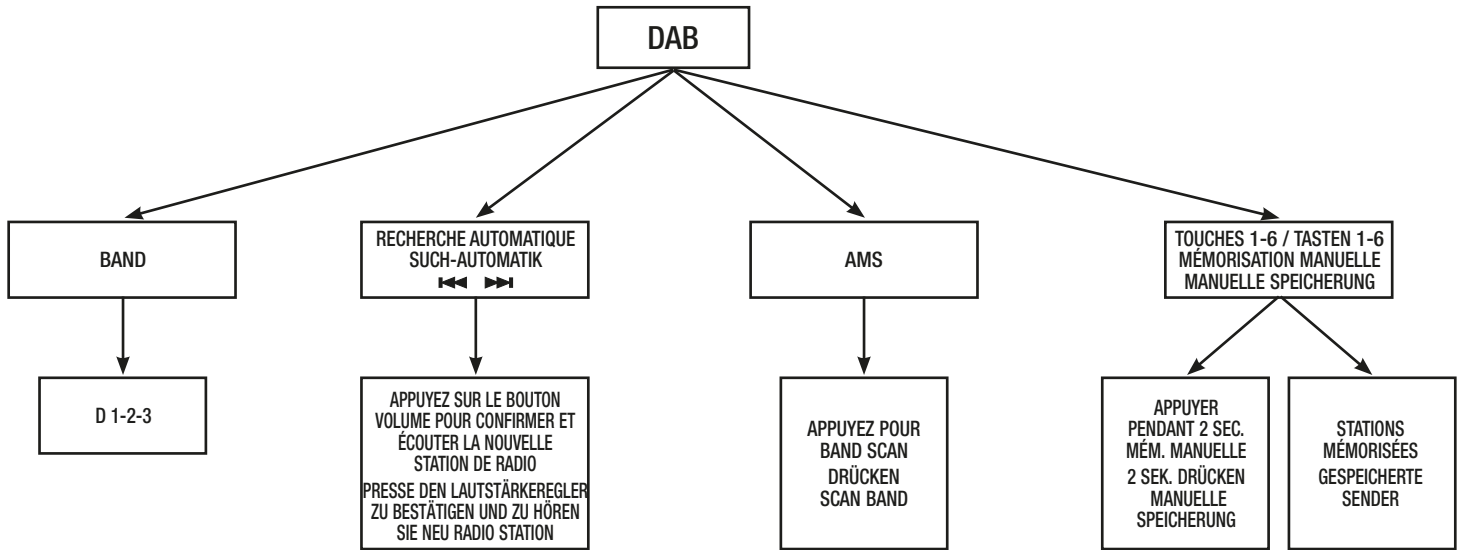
DAB

BAND

D 1-2-3

RECHERCHE AUTOMATIQUE
SUCH-AUTOMATIK
⏮ ⏭

APPUYEZ SUR LE BOUTON VOLUME POUR CONFIRMER ET ÉCOUTER LA NOUVELLE STATION DE RADIO
PRESSE DEN LAUTSTÄRKEREGLER ZU BESTÄTIGEN UND ZU HÖREN SIE NEU RADIO STATION

AMS

APPUYEZ POUR BAND SCAN
DRÜCKEN SCAN BAND

TOUCHES 1-6 / TASTEN 1-6
MÉMORISATION MANUELLE
MANUELLE SPEICHERUNG

APPUYER PENDANT 2 SEC. MÉM. MANUELLE
2 SEK. DRÜCKEN MANUELLE SPEICHERUNG

STATIONS MÉMORISÉES
GESPEICHERTE SENDER